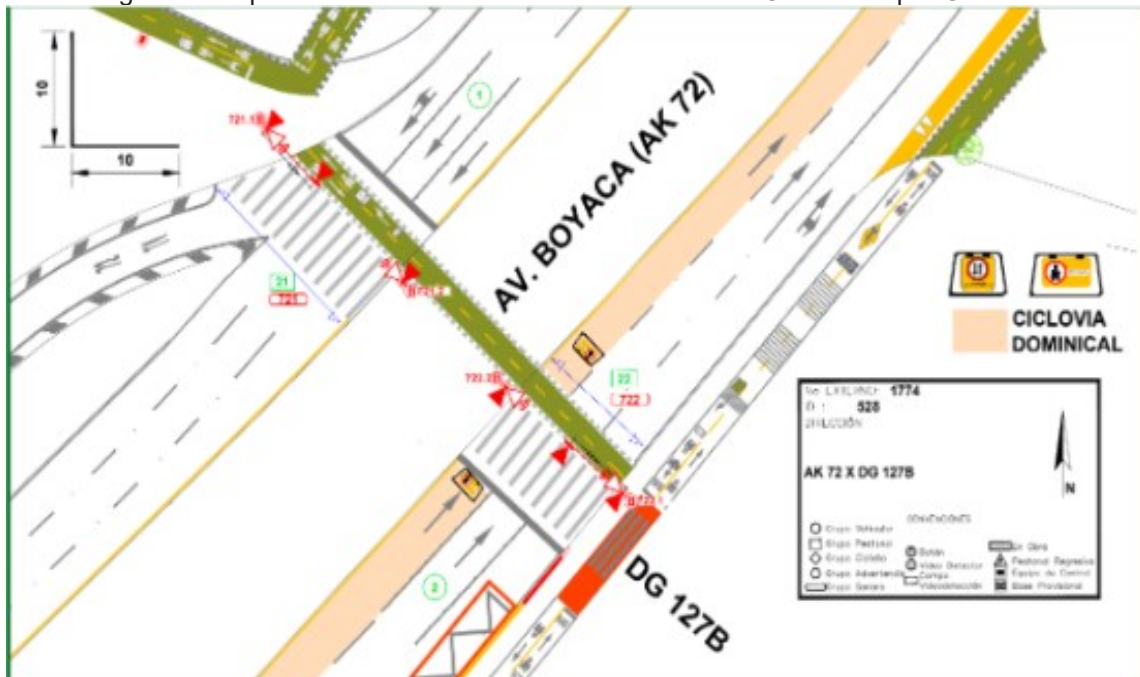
10

10

721.1

1

AV. BOYACA (AK 72)

21
721

721.2

CICLOVIA DOMINICAL

722.2

22
722

No. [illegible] 1774
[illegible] 528
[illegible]

AK 72 X DG 127B

N

722.1

CONVENCIONES
Grupo Vehicular
Grupo Peatonal
Grupo Ciclista
Grupo Advertencia
Grupo Sensor
Botón
Video Detector
Campo Videodetección
En Obra
Peatonal Regresivo
Equipo de Control
Base Provisional

2

DG 127B